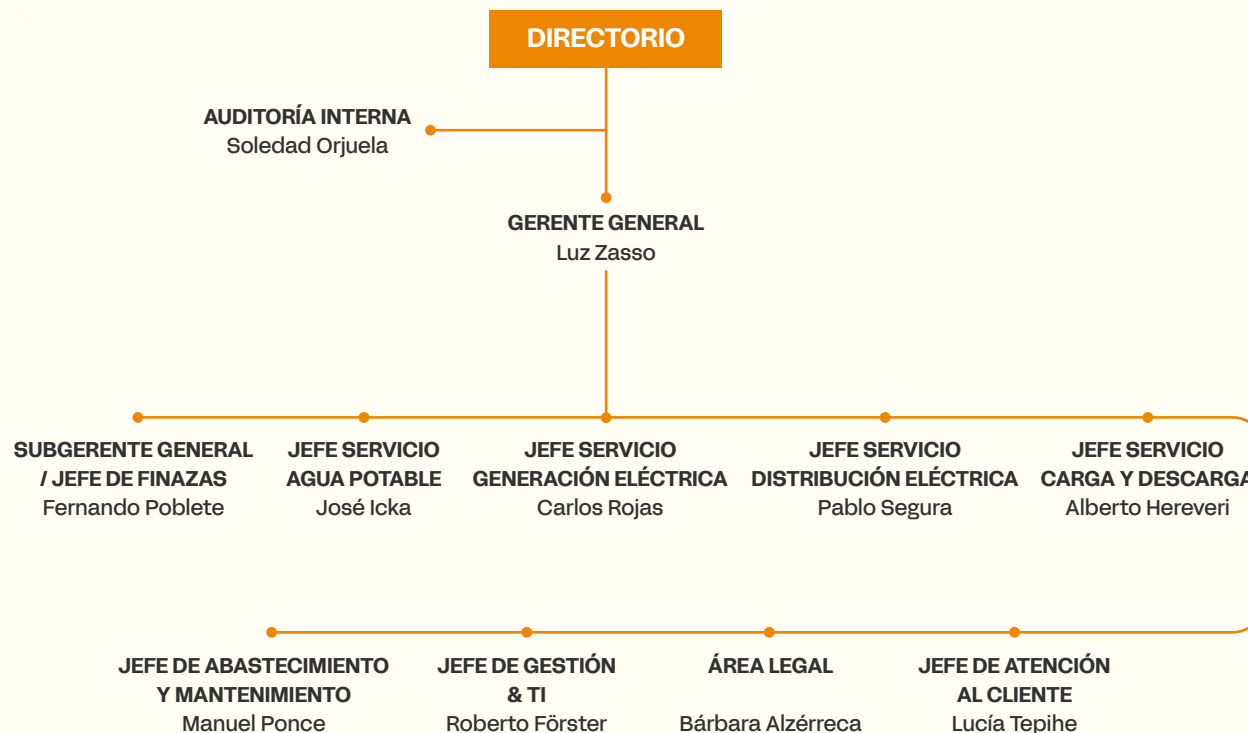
DIRECTORIO

AUDITORÍA INTERNA
Soledad Orjuela

GERENTE GENERAL
Luz Zasso

SUBGERENTE GENERAL / JEFE DE FINAZAS
Fernando Poblete

JEFE SERVICIO AGUA POTABLE
José Icka

JEFE SERVICIO GENERACIÓN ELÉCTRICA
Carlos Rojas

JEFE SERVICIO DISTRIBUCIÓN ELÉCTRICA
Pablo Segura

JEFE SERVICIO CARGA Y DESCARGA
Alberto Hereveri

JEFE DE ABASTECIMIENTO Y MANTENIMIENTO
Manuel Ponce

JEFE DE GESTIÓN & TI
Roberto Förster

ÁREA LEGAL
Bárbara Alzérreca

JEFE DE ATENCIÓN AL CLIENTE
Lucía Tepihe